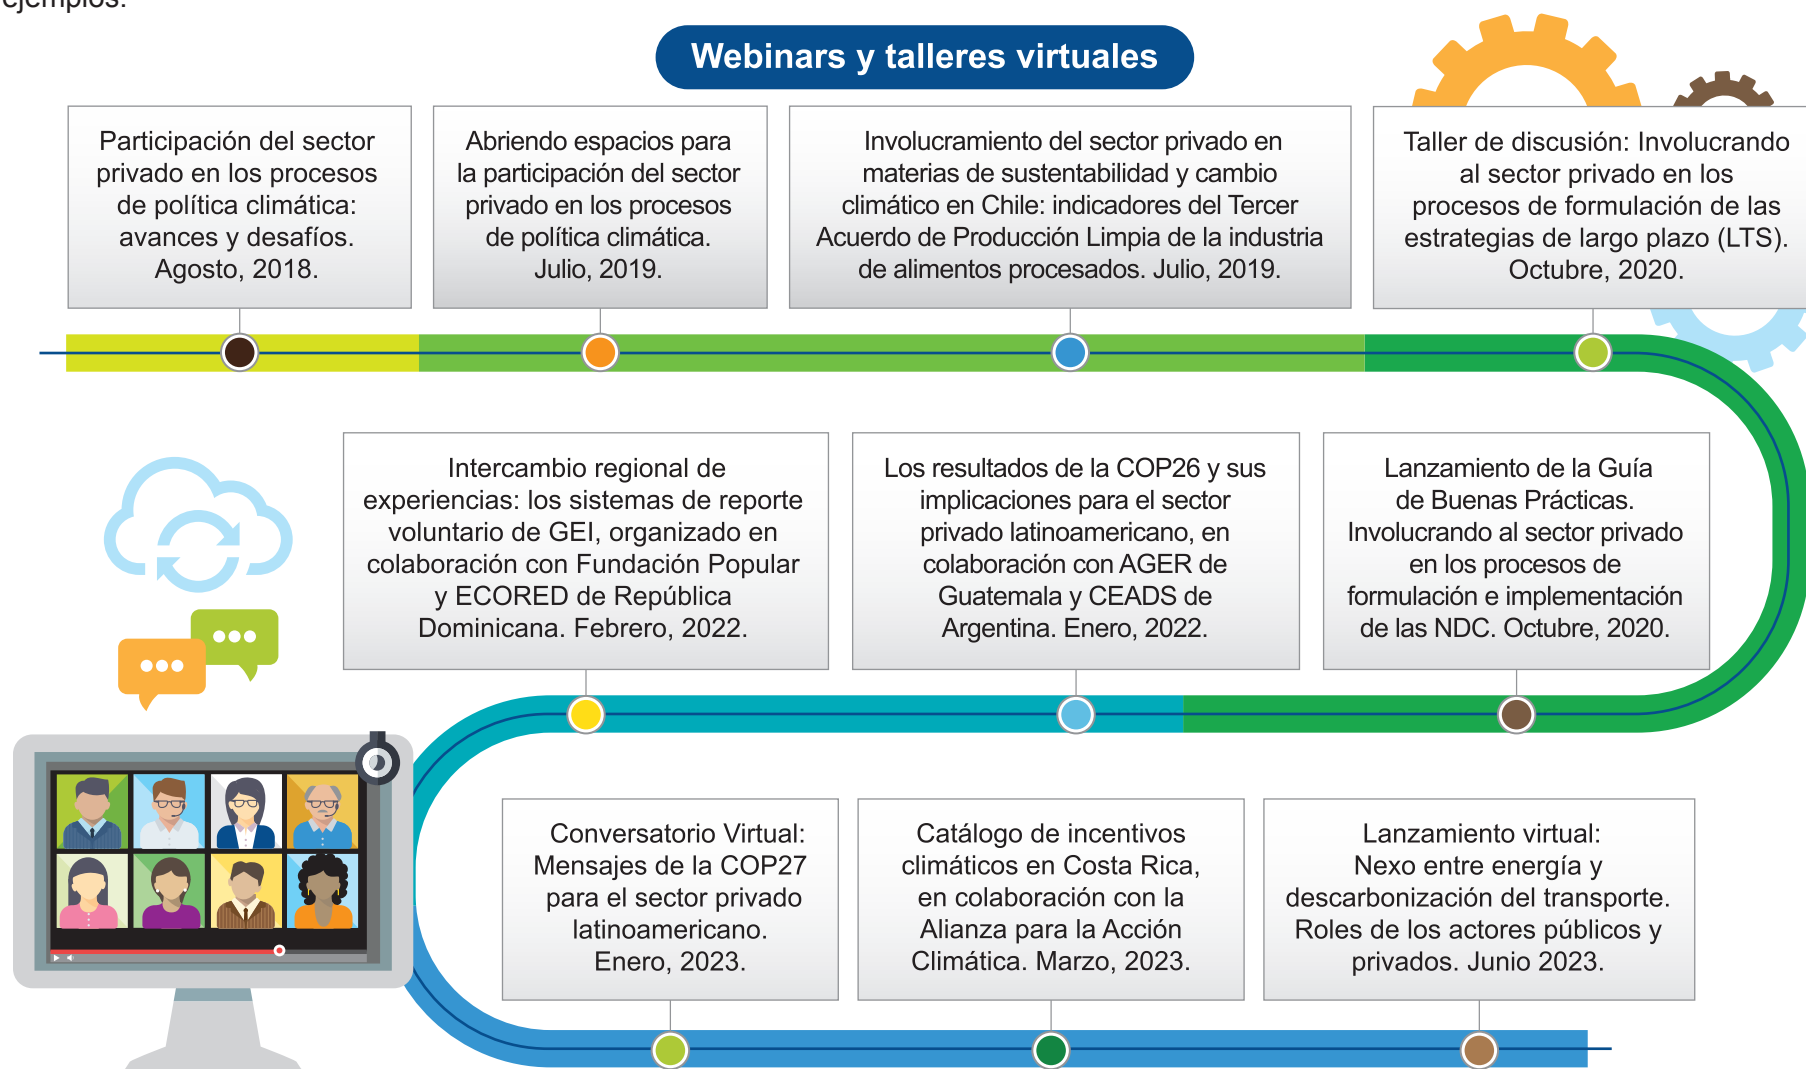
ejemplos:

Webinars y talleres virtuales

Participación del sector privado en los procesos de política climática: avances y desafíos. Agosto, 2018.

Abriendo espacios para la participación del sector privado en los procesos de política climática. Julio, 2019.

Involucramiento del sector privado en materias de sustentabilidad y cambio climático en Chile: indicadores del Tercer Acuerdo de Producción Limpia de la industria de alimentos procesados. Julio, 2019.

Taller de discusión: Involucrando al sector privado en los procesos de formulación de las estrategias de largo plazo (LTS). Octubre, 2020.

Intercambio regional de experiencias: los sistemas de reporte voluntario de GEI, organizado en colaboración con Fundación Popular y ECORED de República Dominicana. Febrero, 2022.

Los resultados de la COP26 y sus implicaciones para el sector privado latinoamericano, en colaboración con AGER de Guatemala y CEADS de Argentina. Enero, 2022.

Lanzamiento de la Guía de Buenas Prácticas. Involucrando al sector privado en los procesos de formulación e implementación de las NDC. Octubre, 2020.

Conversatorio Virtual: Mensajes de la COP27 para el sector privado latinoamericano. Enero, 2023.

Catálogo de incentivos climáticos en Costa Rica, en colaboración con la Alianza para la Acción Climática. Marzo, 2023.

Lanzamiento virtual: Nexo entre energía y descarbonización del transporte. Roles de los actores públicos y privados. Junio 2023.